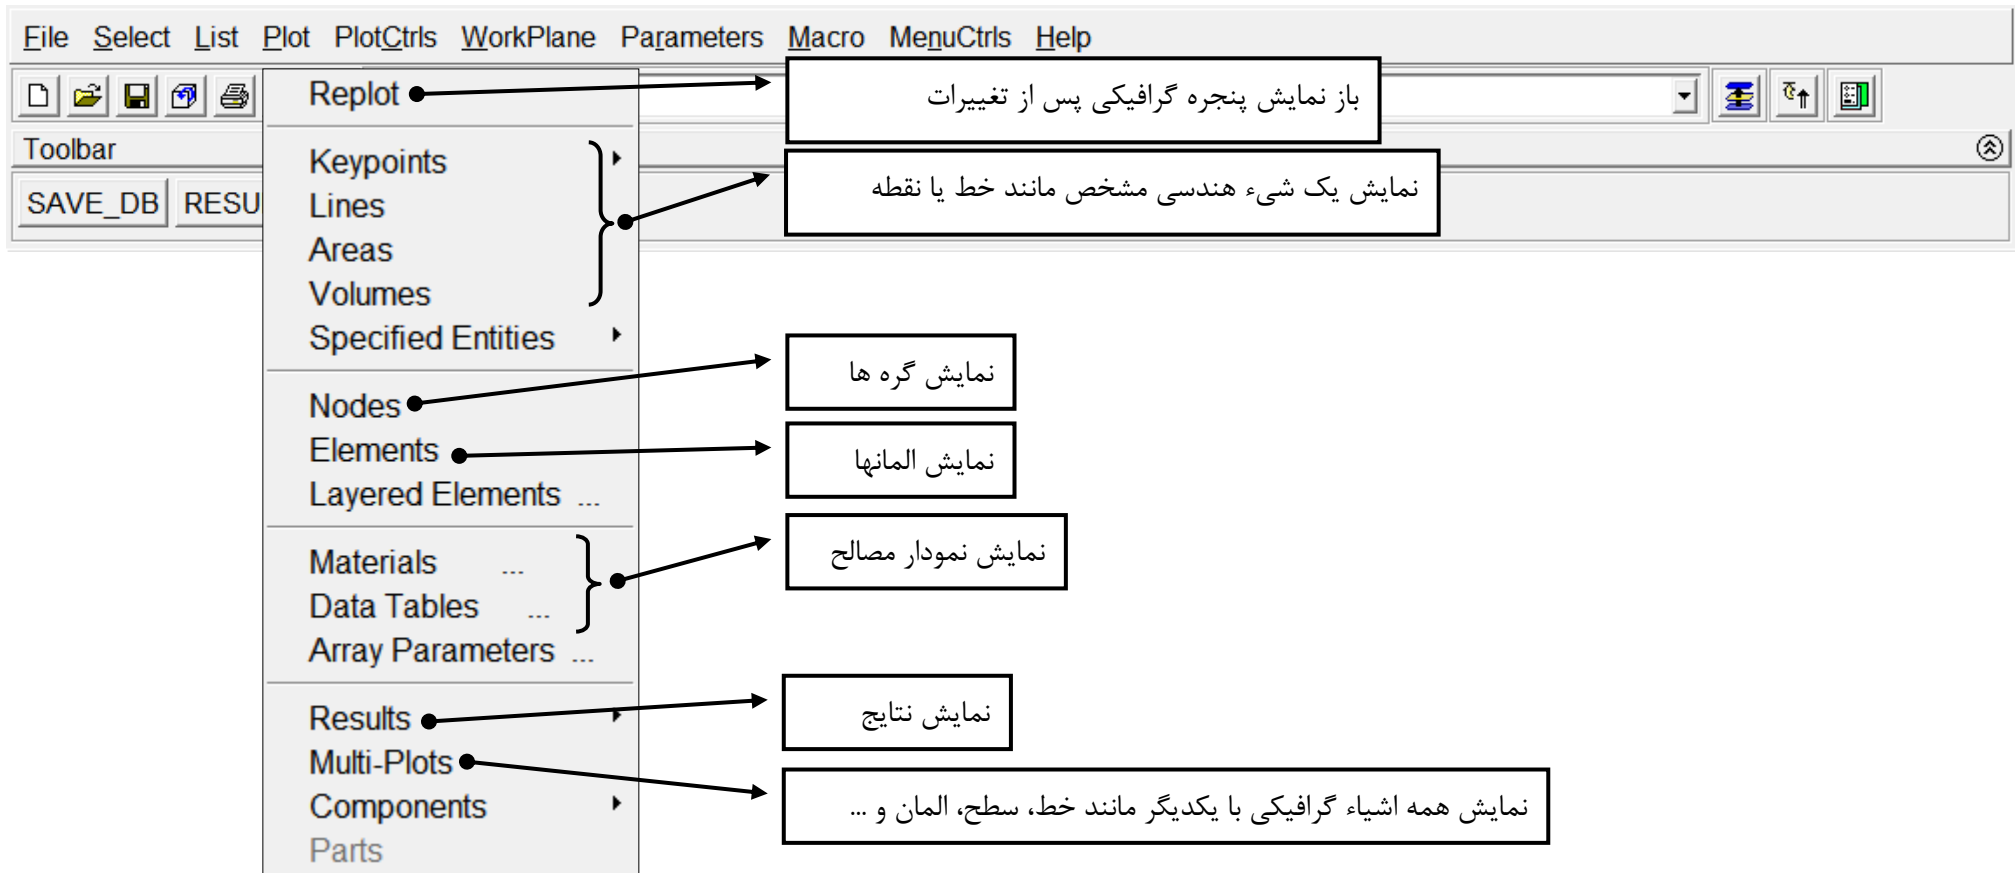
File Select List Plot PlotCtrls WorkPlane Parameters Macro MenuCtrls Help

Toolbar

SAVE_DB RESU

Replot

باز نمایش پنجره گرافیکی پس از تغییرات

Keypoints
Lines
Areas
Volumes

نمایش یک شیء هندسی مشخص مانند خط یا نقطه

Specified Entities

Nodes

نمایش گره ها

Elements

نمایش المانها

Layered Elements ...

Materials ...
Data Tables ...

نمایش نمودار مصالح

Array Parameters ...

Results

نمایش نتایج

Multi-Plots

نمایش همه اشیاء گرافیکی با یکدیگر مانند خط، سطح، المان و ...

Components
Parts